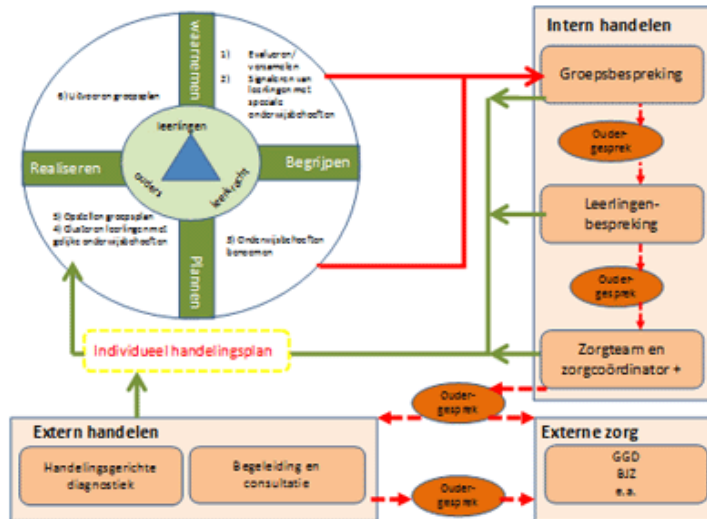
waarnemen

1) Evalueren/verzamelen
2) Signaleren van leerlingen met speciale onderwijsbehoeften

6) Uitvoeren groepsplan

leerlingen

ouders

leerkracht

Realiseren

Begrijpen

5) Opstellen groepsplan
4) Clusteren leerlingen met gelijke onderwijsbehoeften

3) Onderwijsbehoeften benoemen

Plannen

Individueel handelingsplan

Intern handelen

Groepsbespreking

Ouder-gesprek

Leerlingen-bespreking

Ouder-gesprek

Zorgteam en zorgcoördinator +

Ouder-gesprek

Extern handelen

Handelingsgerichte diagnostiek

Begeleiding en consultatie

Ouder-gesprek

Externe zorg

GGD
BJZ
e.a.